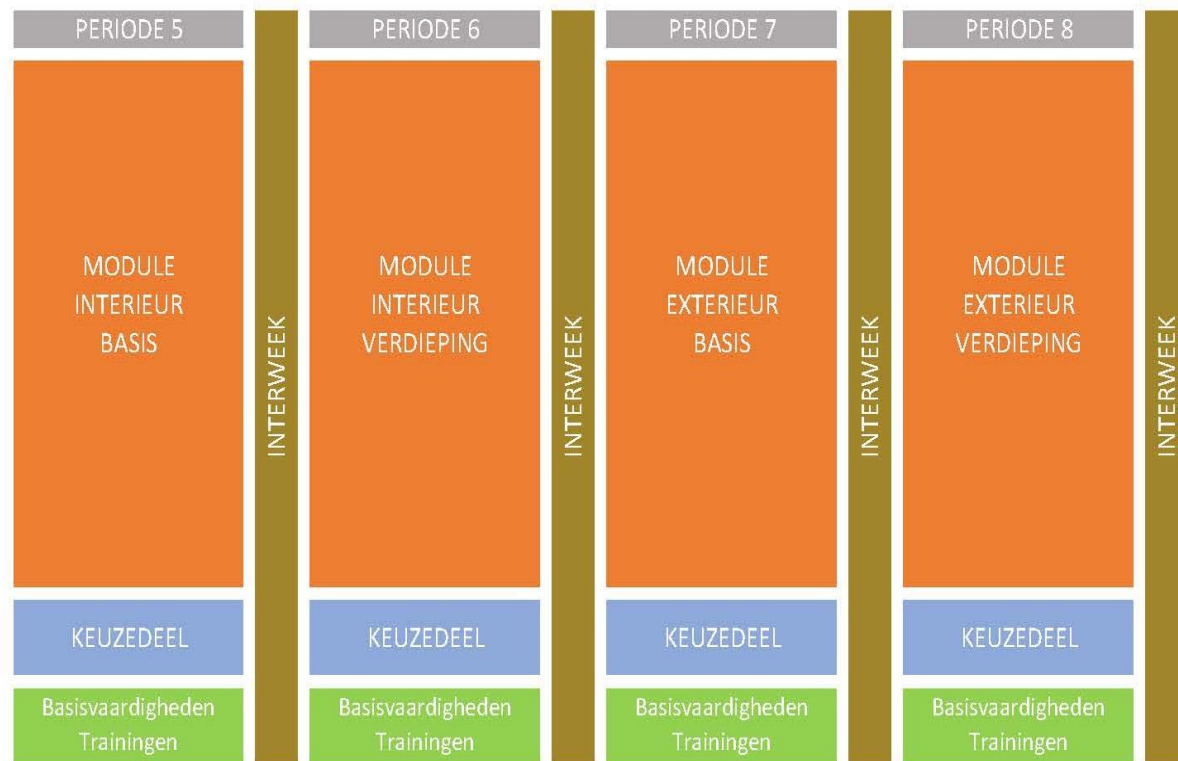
PERIODE 5

MODULE
INTERIEUR
BASIS

KEUZEDEEL

Basisvaardigheden
Trainingen

INTERWEEK

PERIODE 6

MODULE
INTERIEUR
VERDIEPING

KEUZEDEEL

Basisvaardigheden
Trainingen

INTERWEEK

PERIODE 7

MODULE
EXTERIEUR
BASIS

KEUZEDEEL

Basisvaardigheden
Trainingen

INTERWEEK

PERIODE 8

MODULE
EXTERIEUR
VERDIEPING

KEUZEDEEL

Basisvaardigheden
Trainingen

INTERWEEK